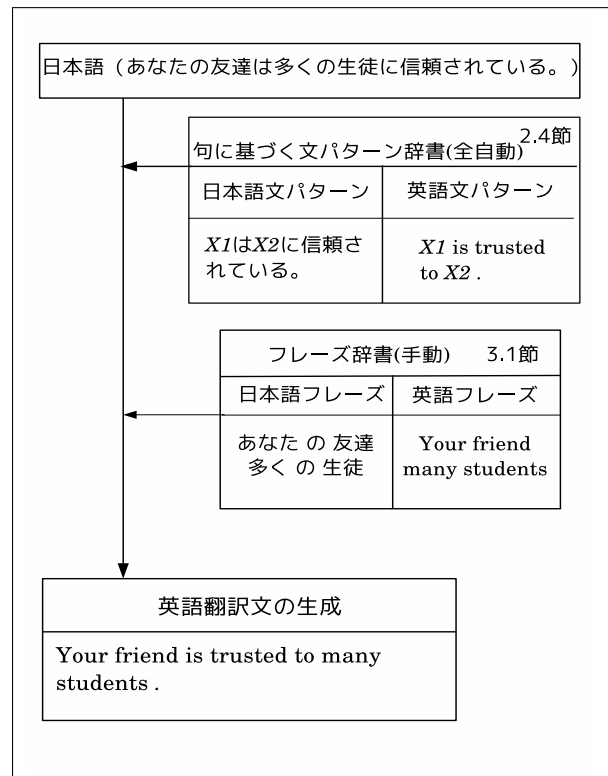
日本語（あなたの友達は多くの生徒に信頼されている。）

句に基づく文パターン辞書(全自動) 2.4節

| 日本語文パターン | 英語文パターン |
|---|---|
| *X1*は*X2*に信頼されている。 | *X1* is trusted to *X2* . |

フレーズ辞書(手動) 3.1節

| 日本語フレーズ | 英語フレーズ |
|---|---|
| あなた の 友達<br>多く の 生徒 | Your friend<br>many students |

英語翻訳文の生成

Your friend is trusted to many students .